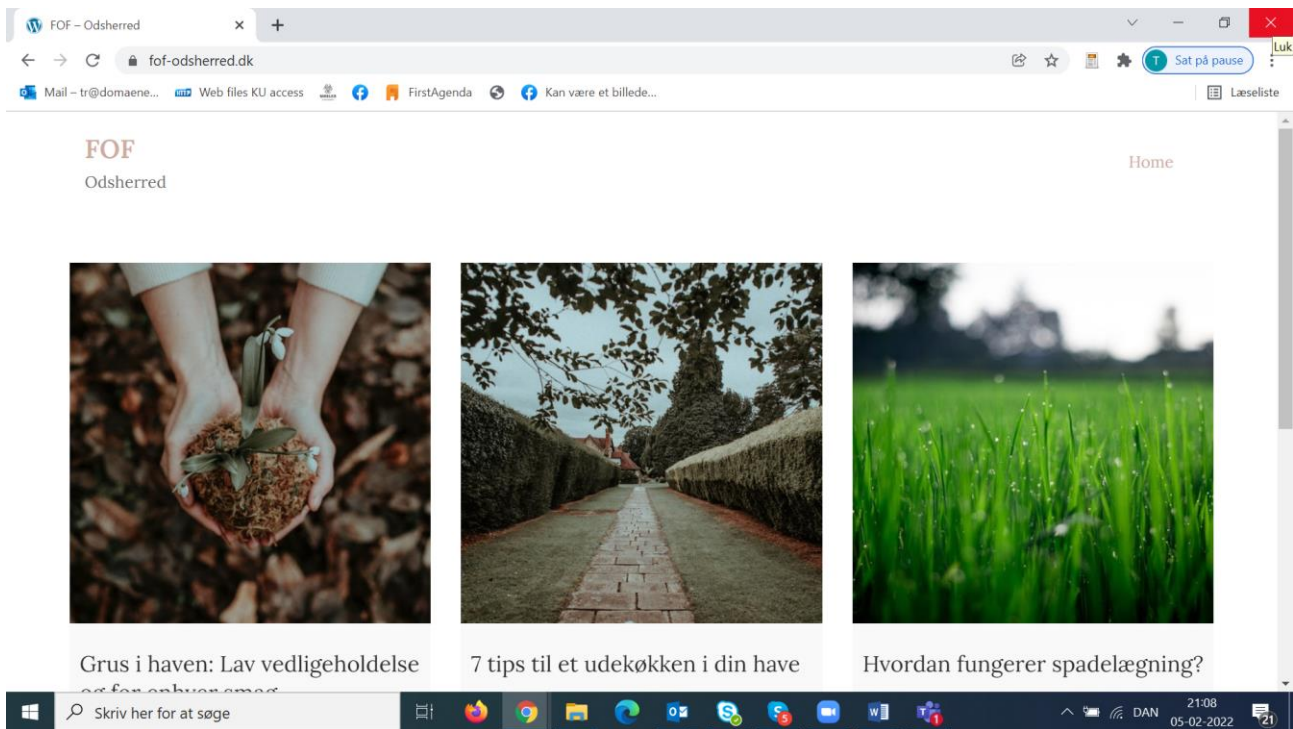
FOF – Odsherred
×
+
Luk
fof-odsherred.dk
T Sat på pause
Mail – tr@domaene...
Web files KU access
FirstAgenda
Kan være et billede...
Læseliste

FOF
Odsherred

Home

Grus i haven: Lav vedligeholdelse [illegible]

7 tips til et udekøkken i din have

Hvordan fungerer spadelægning?

Skriv her for at søge
DAN
21:08
05-02-2022
21